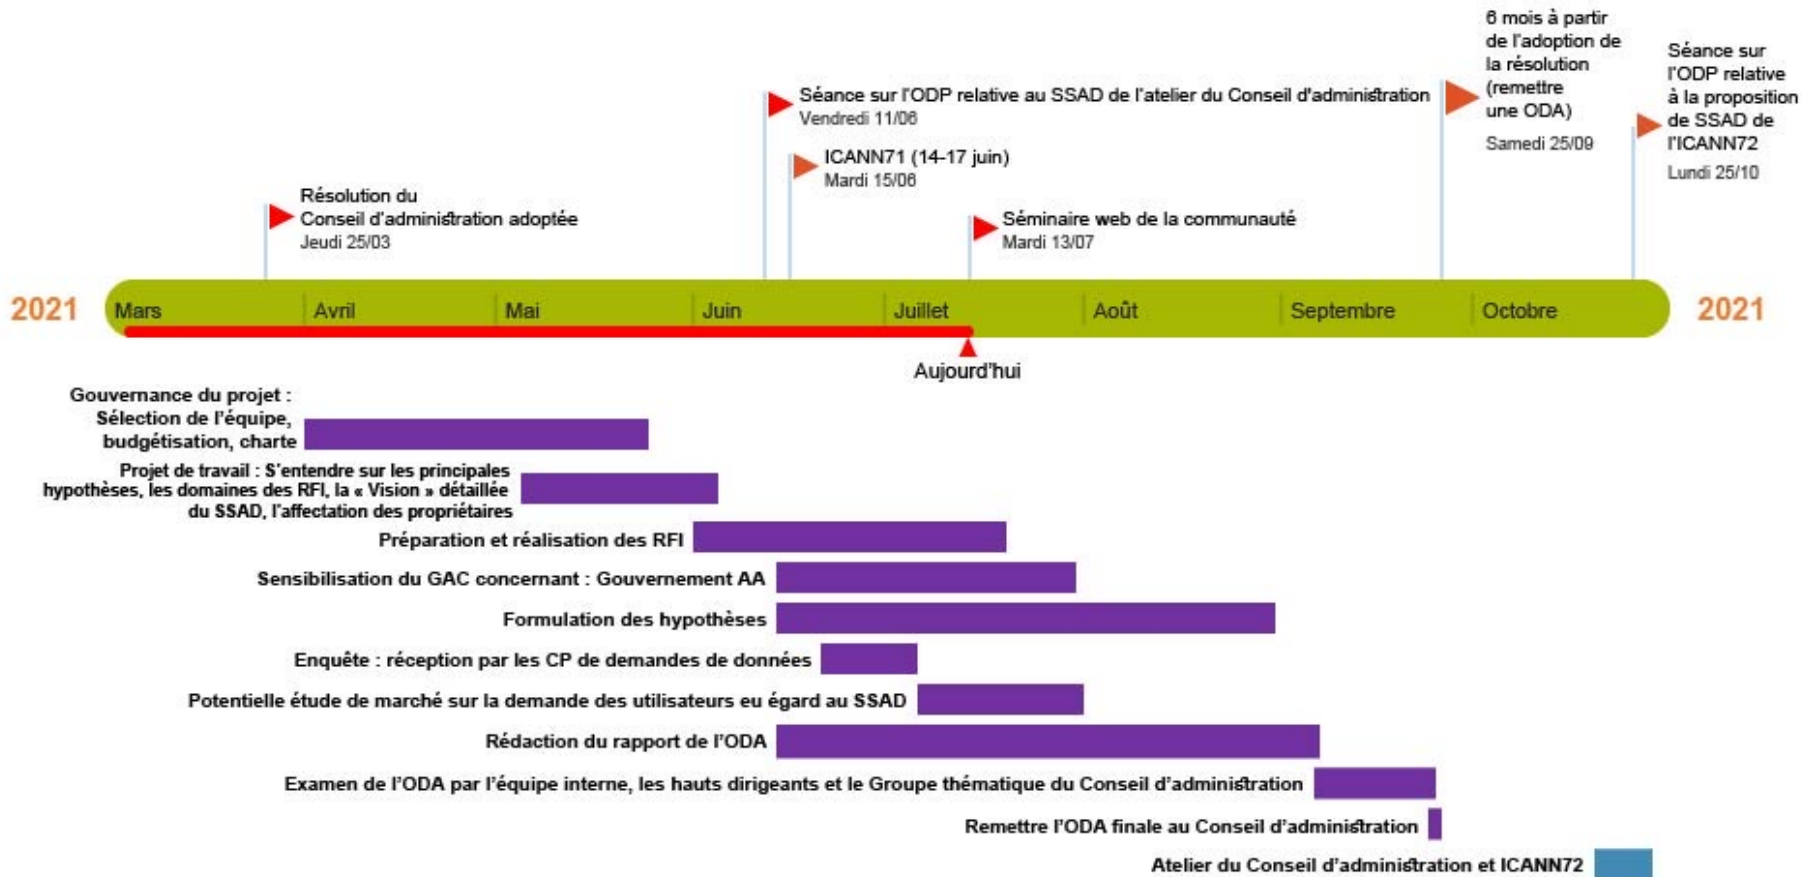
6 mois à partir de l'adoption de la résolution (remettre une ODA)
Samedi 25/09

Séance sur l'ODP relative à la proposition de SSAD de l'ICANN72
Lundi 25/10

Séance sur l'ODP relative au SSAD de l'atelier du Conseil d'administration
Vendredi 11/06

ICANN71 (14-17 juin)
Mardi 15/06

Résolution du Conseil d'administration adoptée
Jeudi 25/03

Séminaire web de la communauté
Mardi 13/07

2021 Mars Avril Mai Juin Juillet Août Septembre Octobre 2021

Aujourd'hui

Gouvernance du projet : Sélection de l'équipe, budgétisation, charte

Projet de travail : S'entendre sur les principales hypothèses, les domaines des RFI, la « Vision » détaillée du SSAD, l'affectation des propriétaires

Préparation et réalisation des RFI

Sensibilisation du GAC concernant : Gouvernement AA

Formulation des hypothèses

Enquête : réception par les CP de demandes de données

Potentielle étude de marché sur la demande des utilisateurs eu égard au SSAD

Rédaction du rapport de l'ODA

Examen de l'ODA par l'équipe interne, les hauts dirigeants et le Groupe thématique du Conseil d'administration

Remettre l'ODA finale au Conseil d'administration

Atelier du Conseil d'administration et ICANN72